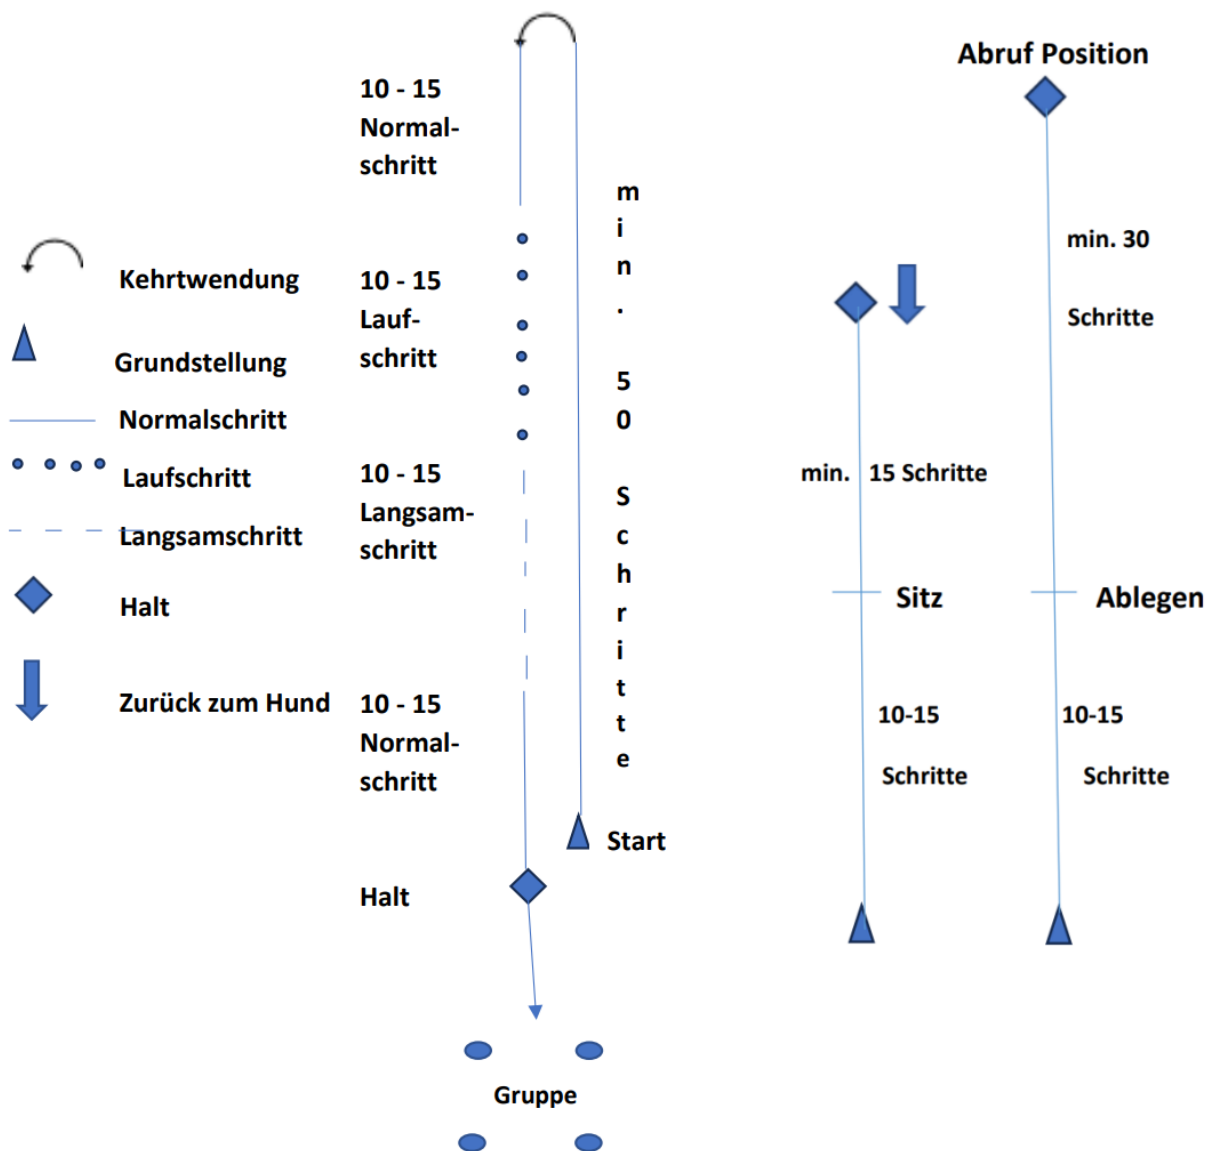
Kehrtwendung

Grundstellung

Normalschritt

Laufschritt

Langsamschritt

Halt

Zurück zum Hund

10 - 15 Normalschritt

10 - 15 Laufschritt

10 - 15 Langsamschritt

10 - 15 Normalschritt

Halt

min. 50 Schritte

Start

Gruppe

Abruf Position

min. 30

Schritte

min. 15 Schritte

Sitz

Ablegen

10-15

Schritte

10-15

Schritte